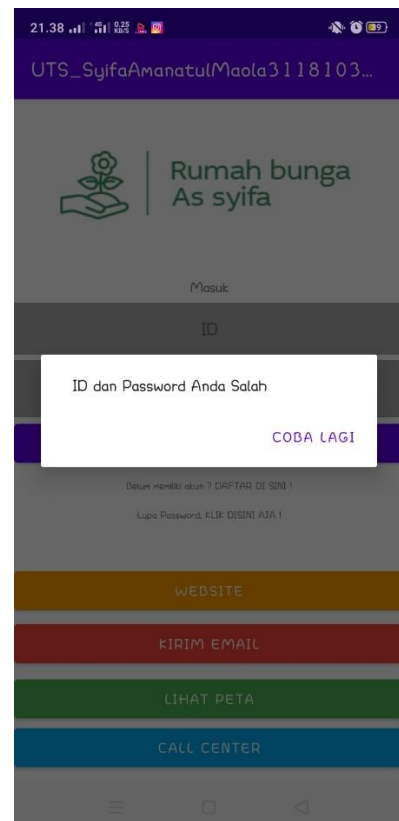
21.38 0.25 KB/S 89

UTS_SyifaAmanatulMaola3118103...

Rumah bunga
As syifa

Masuk

ID

ID dan Password Anda Salah

COBA LAGI

Belum memiliki akun ? DAFTAR DI SINI !

Lupa Password, KLIK DISINI AJA !

WEBSITE

KIRIM EMAIL

LIHAT PETA

CALL CENTER